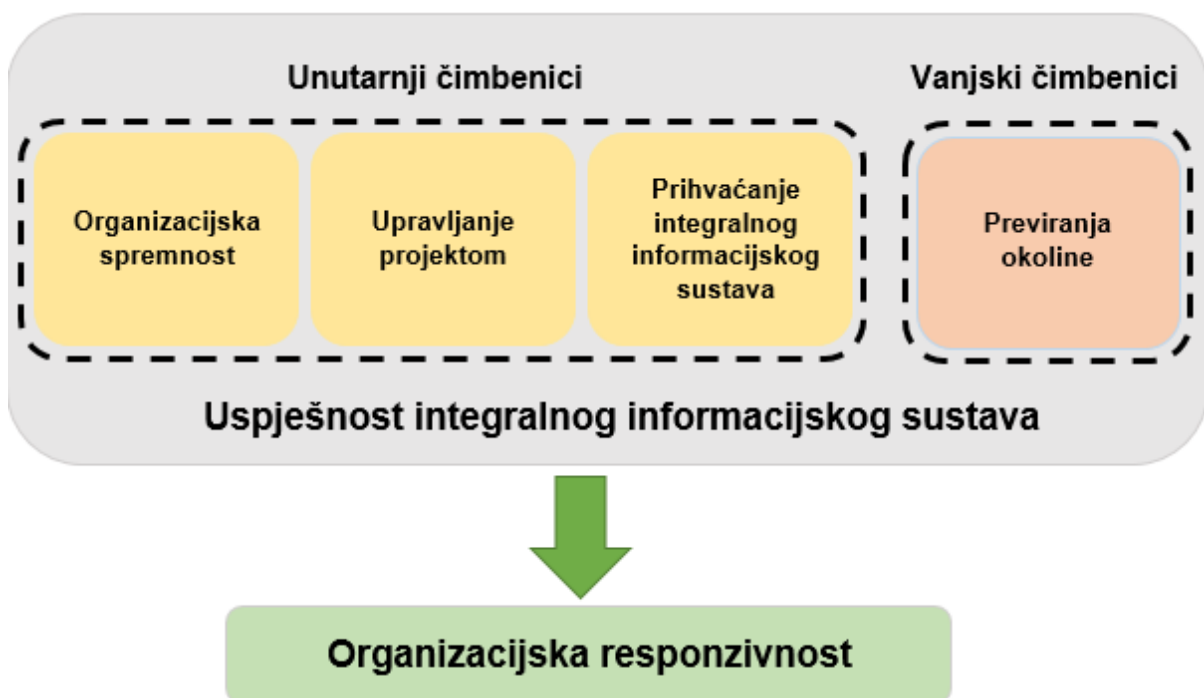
Unutarnji čimbenici

Vanjski čimbenici

Organizacijska spremnost

Upravljanje projektom

Prihvaćanje integralnog informacijskog sustava

Previranja okoline

Uspješnost integralnog informacijskog sustava

Organizacijska responzivnost